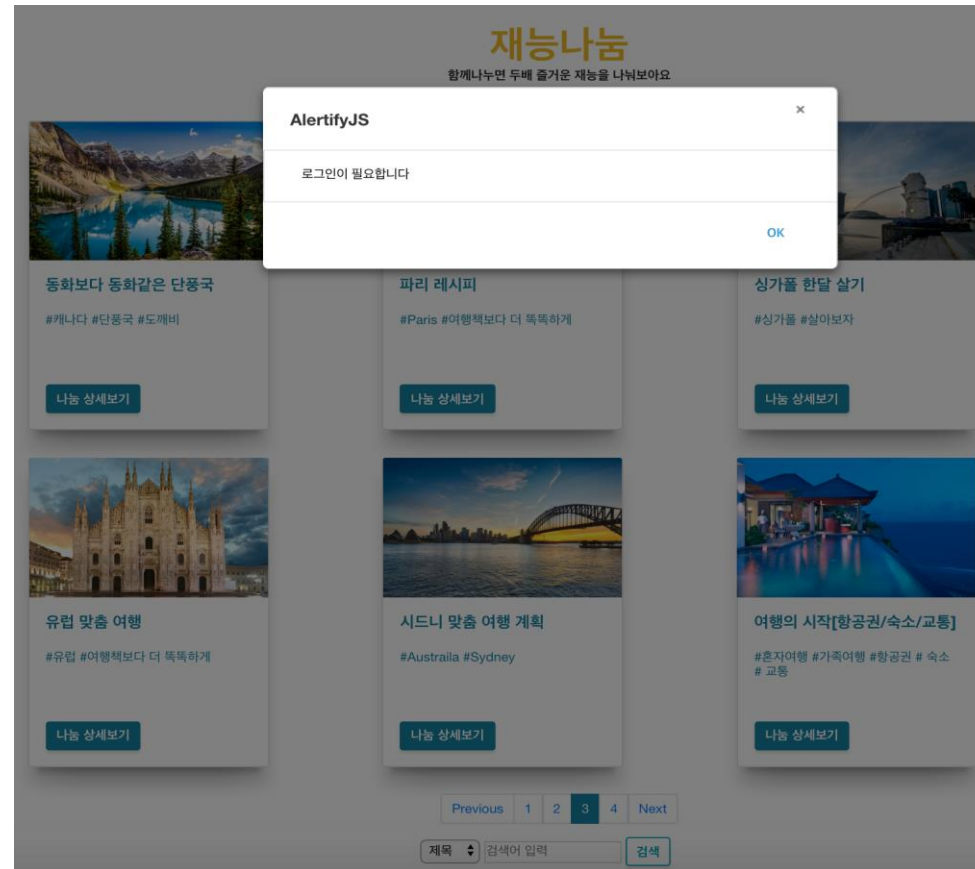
재능나눔

함께나누면 두배 즐거운 재능을 나눠보아요

AlertifyJS

×

로그인이 필요합니다

OK

동화보다 동화같은 단풍국

#캐나다 #단풍국 #도깨비

나눔 상세보기

파리 레시피

#Paris #여행책보다 더 똑똑하게

나눔 상세보기

싱가폴 한달 살기

#싱가폴 #살아보자

나눔 상세보기

유럽 맞춤 여행

#유럽 #여행책보다 더 똑똑하게

나눔 상세보기

시드니 맞춤 여행 계획

#Austraila #Sydney

나눔 상세보기

여행의 시작[항공권/숙소/교통]

#혼자여행 #가족여행 #항공권 # 숙소 # 교통

나눔 상세보기

Previous 1 2 3 4 Next

제목 검색어 입력 검색